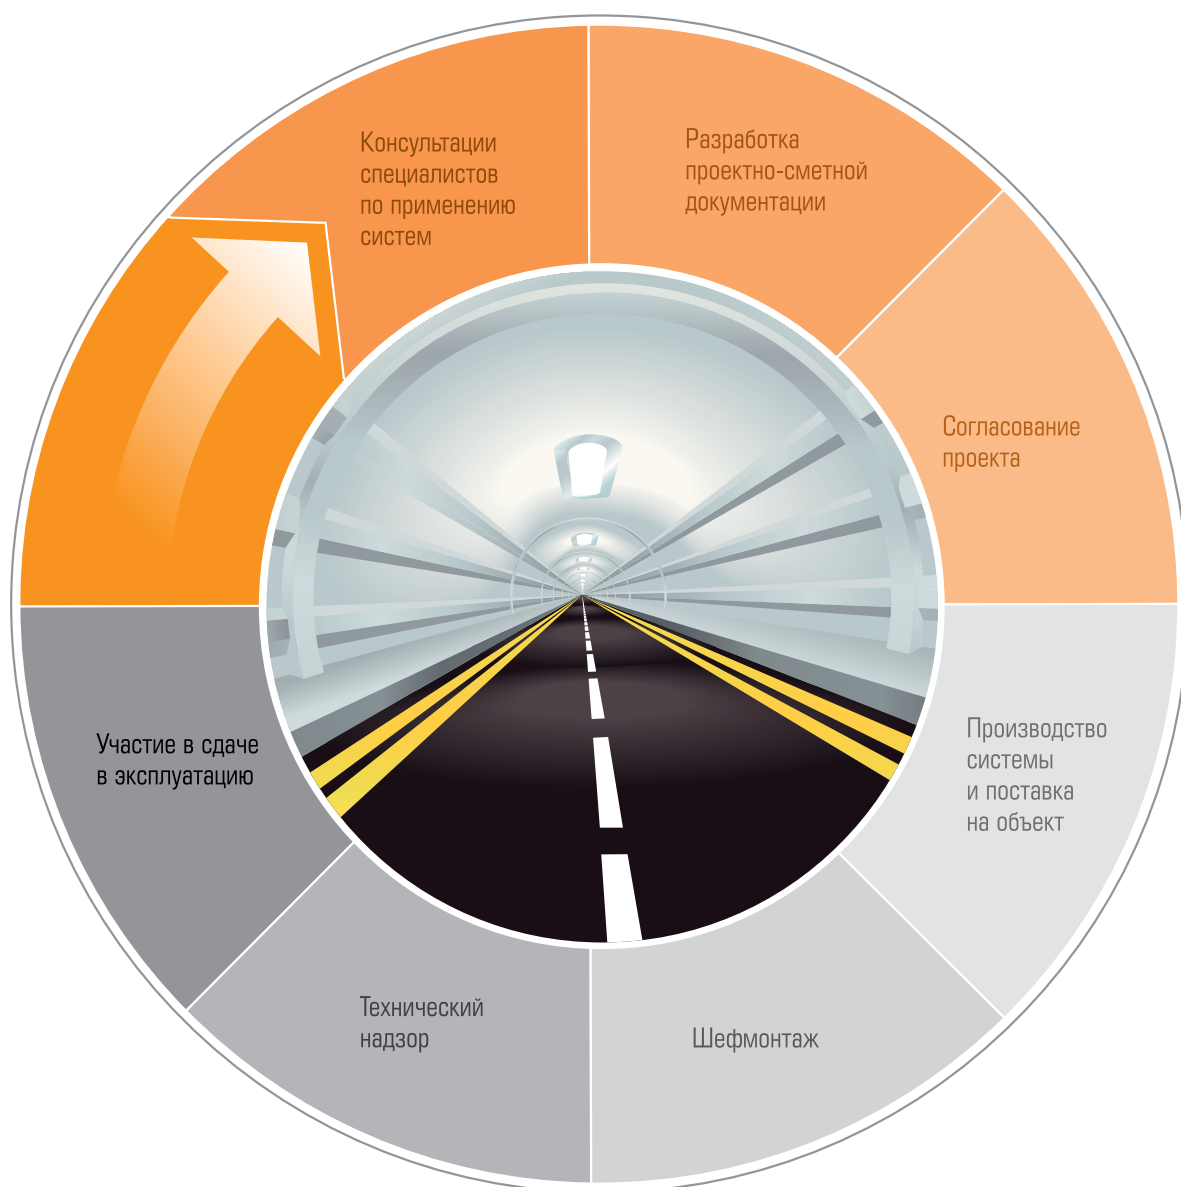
Консультации специалистов по применению систем

Разработка проектно-сметной документации

Согласование проекта

Производство системы и поставка на объект

Шефмонтаж

Технический надзор

Участие в сдаче в эксплуатацию